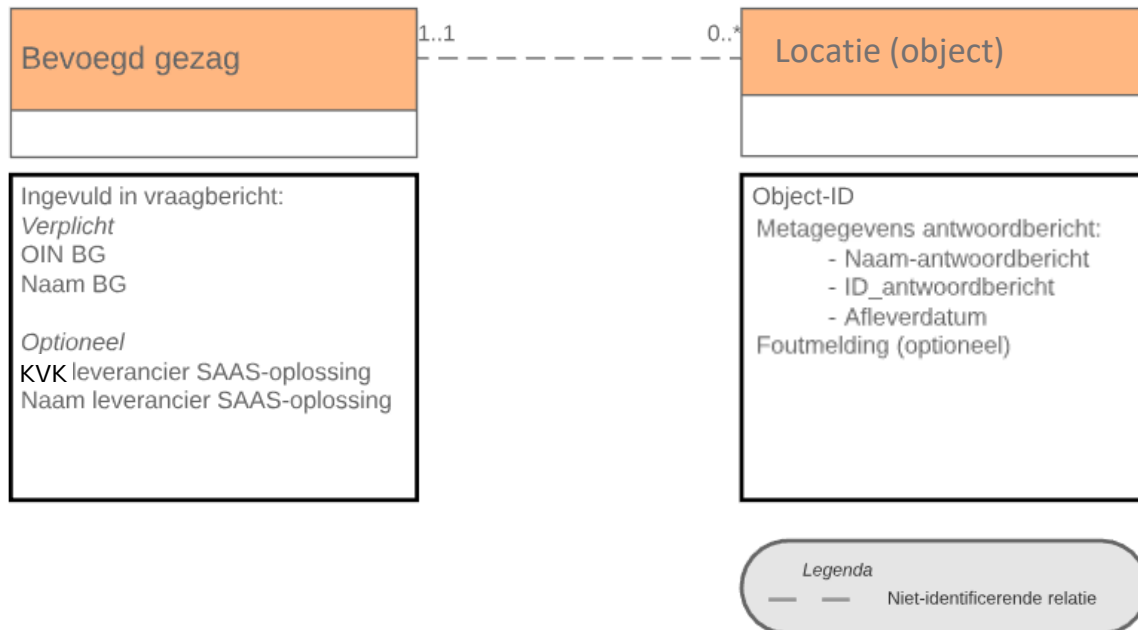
Bevoegd gezag

1..1

0..*

Locatie (object)

Ingevuld in vraagbericht:
*Verplicht*
OIN BG
Naam BG

*Optioneel*
KVK leverancier SAAS-oplossing
Naam leverancier SAAS-oplossing

Object-ID
Metagegevens antwoordbericht:
- Naam-antwoordbericht
- ID_antwoordbericht
- Afleverdatum
Foutmelding (optioneel)

*Legenda*
Niet-identificerende relatie